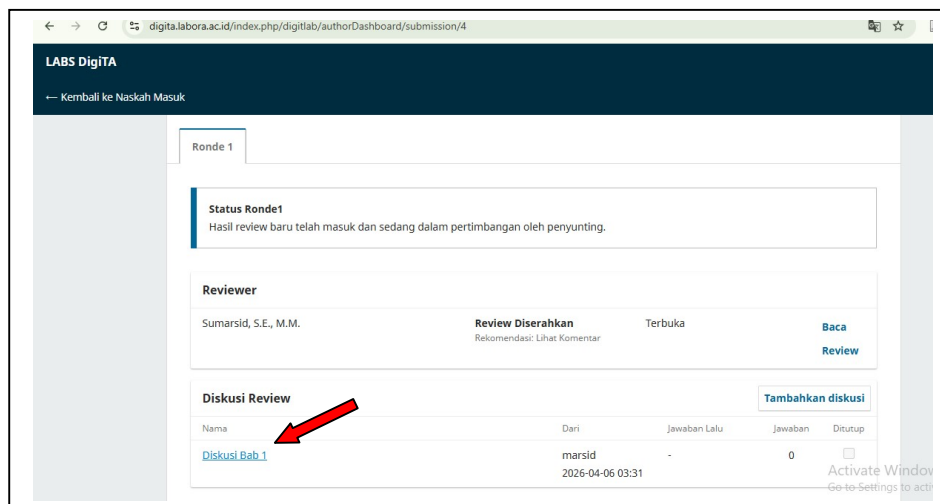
digita.labora.ac.id/index.php/digitlab/authorDashboard/submission/4

LABS DigiTA

← Kembali ke Naskah Masuk

Ronde 1

Status Ronde1
Hasil review baru telah masuk dan sedang dalam pertimbangan oleh penyunting.

Reviewer

Sumarsid, S.E., M.M. | Review Diserahkan | Terbuka | Baca Review
Rekomendasi: Lihat Komentar

Diskusi Review | Tambahkan diskusi

| Nama | Dari | Jawaban Lalu | Jawaban | Ditutup |
|---|---|---|---|---|
| Diskusi Bab 1 | marsid 2026-04-06 03:31 | - | 0 | |

Activate Windows
Go to Settings to acti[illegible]